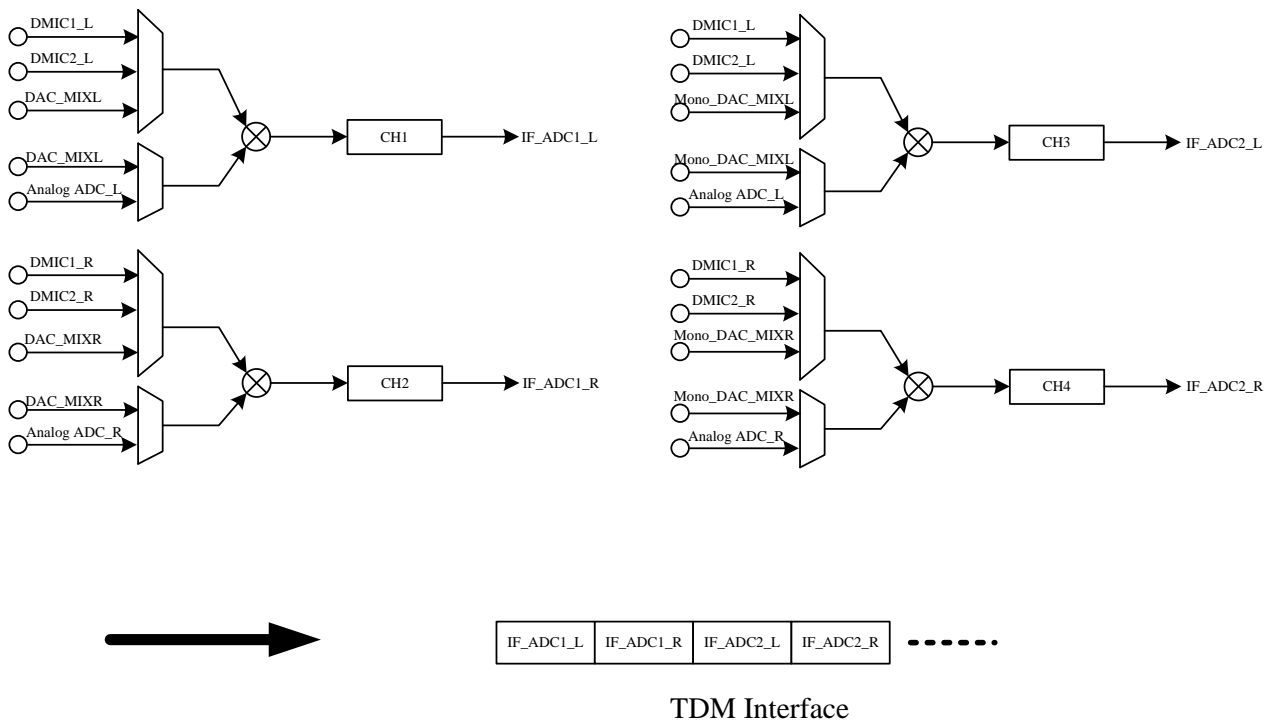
DMIC1_L
DMIC2_L
DAC_MIXL
DAC_MIXL
Analog ADC_L
CH1
IF_ADC1_L

DMIC1_R
DMIC2_R
DAC_MIXR
DAC_MIXR
Analog ADC_R
CH2
IF_ADC1_R

DMIC1_L
DMIC2_L
Mono_DAC_MIXL
Mono_DAC_MIXL
Analog ADC_L
CH3
IF_ADC2_L

DMIC1_R
DMIC2_R
Mono_DAC_MIXR
Mono_DAC_MIXR
Analog ADC_R
CH4
IF_ADC2_R

| IF_ADC1_L | IF_ADC1_R | IF_ADC2_L | IF_ADC2_R |
|---|---|---|---|

TDM Interface